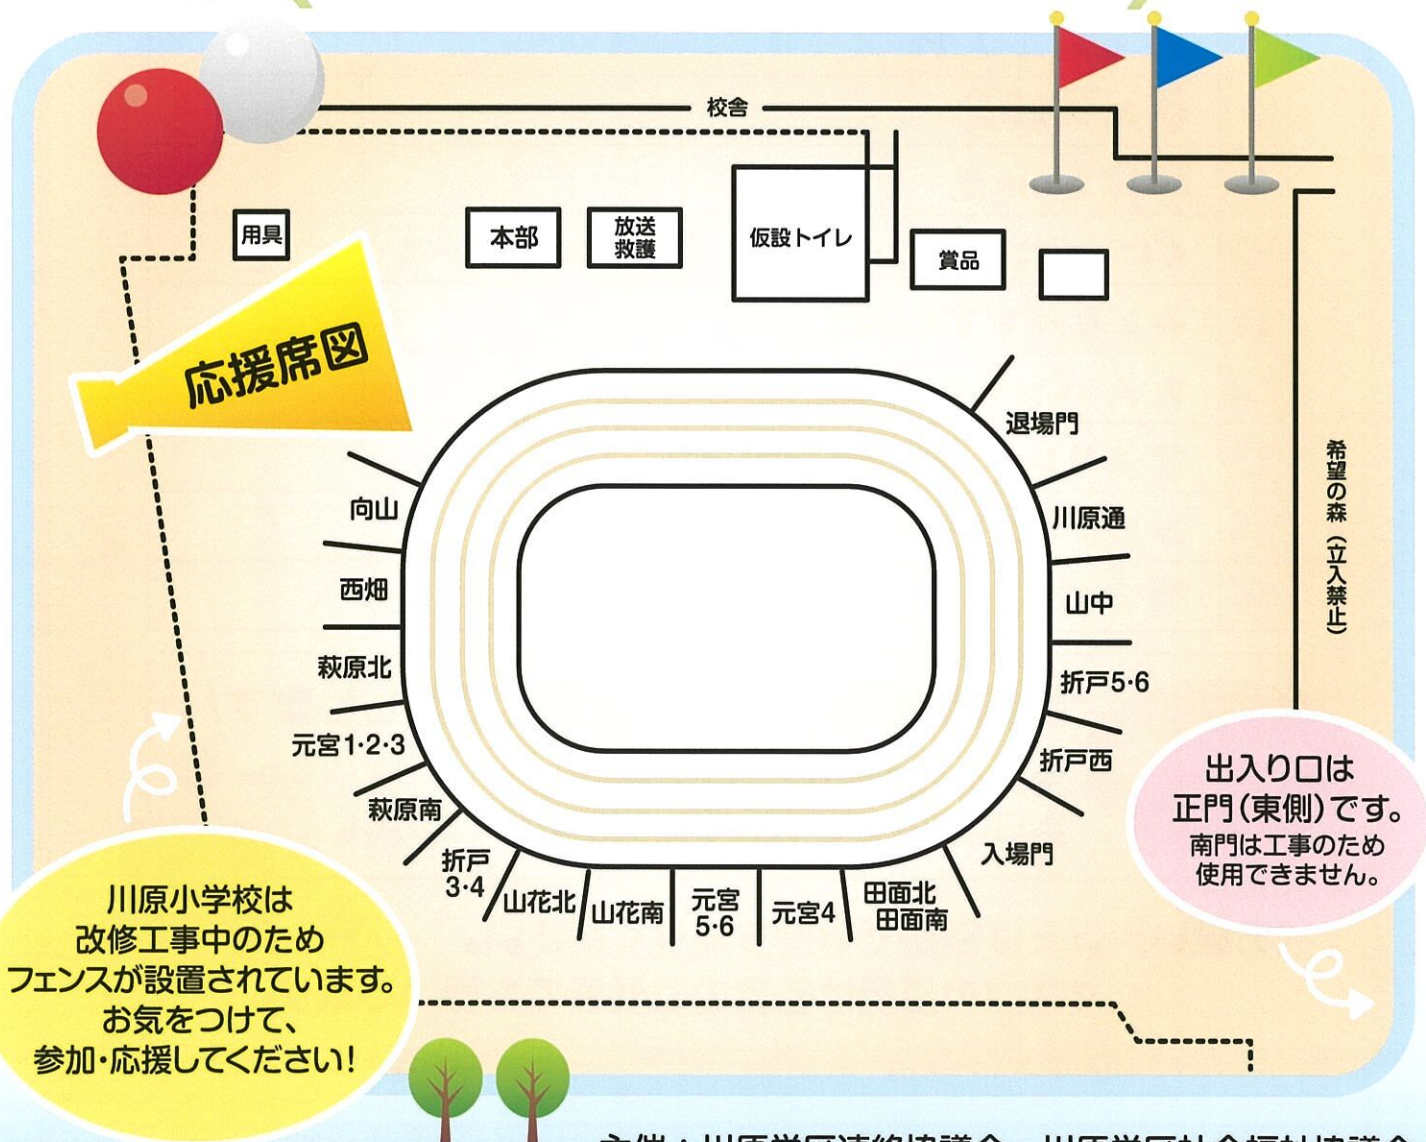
校舎

用具

本部

放送
救護

仮設トイレ

賞品

応援席図

退場門

川原通

山中

折戸5·6

折戸西

入場門

田面北
田面南

元宮4

元宮
5·6

山花南

山花北

折戸
3·4

萩原南

元宮1·2·3

萩原北

西畑

向山

希望の森（立入禁止）

出入り口は
正門(東側)です。
南門は工事のため
使用できません。

川原小学校は
改修工事中のため
フェンスが設置されています。
お気をつけて、
参加·応援してください!

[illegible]